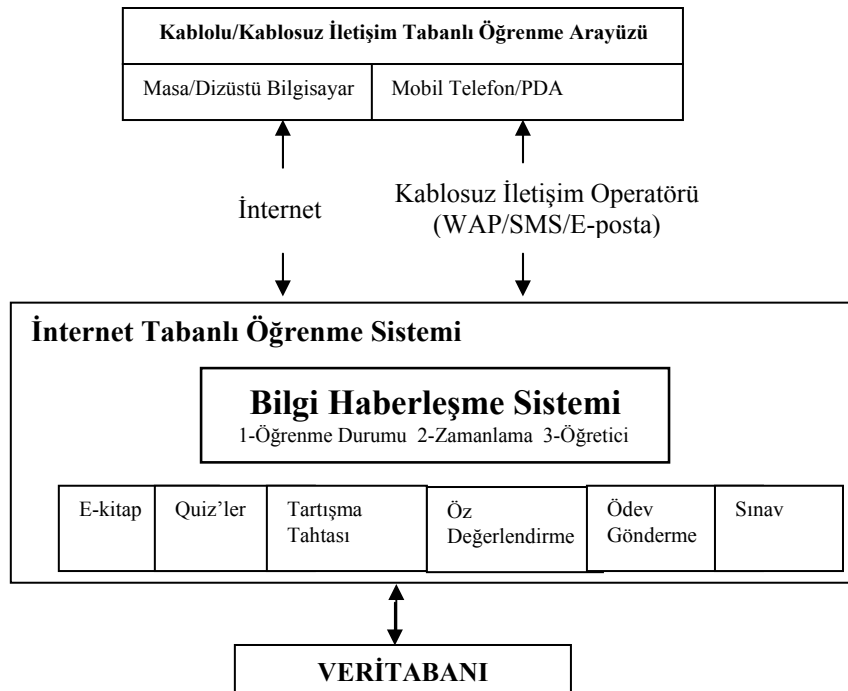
Kablolu/Kablosuz İletişim Tabanlı Öğrenme Arayüzü

Masa/Dizüstü Bilgisayar

Mobil Telefon/PDA

İnternet

Kablosuz İletişim Operatörü (WAP/SMS/E-posta)

İnternet Tabanlı Öğrenme Sistemi

Bilgi Haberleşme Sistemi
1-Öğrenme Durumu 2-Zamanlama 3-Öğretici

| E-kitap | Quiz'ler | Tartışma Tahtası | Öz Değerlendirme | Ödev Gönderme | Sınav |
|---|---|---|---|---|---|

VERİTABANI